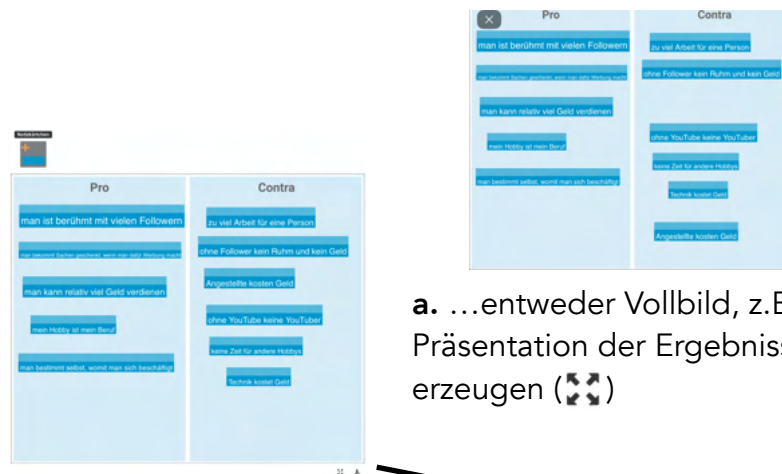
Notizkärtchen

| Pro | Contra |
|---|---|
| man ist berühmt mit vielen Followern | zu viel Arbeit für eine Person |
| man bekommt Sachen geschenkt, wenn man dafür Werbung macht | ohne Follower kein Ruhm und kein Geld |
| man kann relativ viel Geld verdienen | Angestellte kosten Geld |
| mein Hobby ist mein Beruf | ohne YouTube keine YouTuber |
| man bestimmt selbst, womit man sich beschäftigt | keine Zeit für andere Hobbys |
| | Technik kostet Geld |

×

| Pro | Contra |
|---|---|
| man ist berühmt mit vielen Followern | zu viel Arbeit für eine Person |
| man bekommt Sachen geschenkt, wenn man dafür Werbung macht | ohne Follower kein Ruhm und kein Geld |
| man kann relativ viel Geld verdienen | ohne YouTube keine YouTuber |
| mein Hobby ist mein Beruf | keine Zeit für andere Hobbys |
| man bestimmt selbst, womit man sich beschäftigt | Technik kostet Geld |
| | Angestellte kosten Geld |

**a.** …entweder Vollbild, z.B. Präsentation der Ergebnis erzeugen ( )